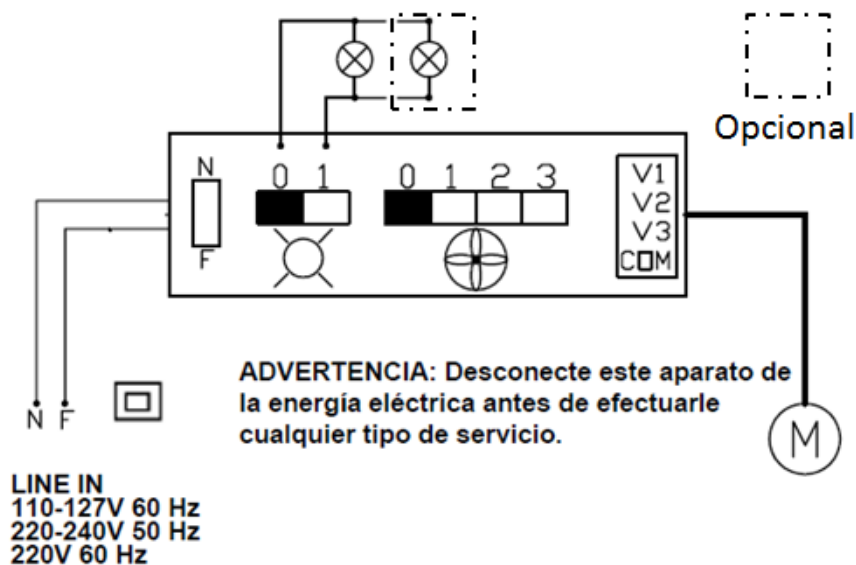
Opcional

N
F

0 1

0 1 2 3

V1
V2
V3
COM

ADVERTENCIA: Desconecte este aparato de la energía eléctrica antes de efectuarle cualquier tipo de servicio.

N F

M

LINE IN
110-127V 60 Hz
220-240V 50 Hz
220V 60 Hz